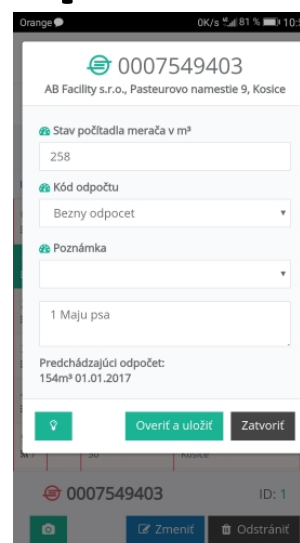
Orange
0K/s 81 % 10:

0007549403
AB Facility s.r.o., Pasteurovo namestie 9, Kosice

Stav počítadla merača v m³
258

Kód odpočtu
Bezny odpocet

Poznámka

1 Maju psa

Predchádzajúci odpočet:
154m³ 01.01.2017

Overiť a uložiť
Zatvoriť

0007549403
ID: 1

Zmeniť
Odstrániť